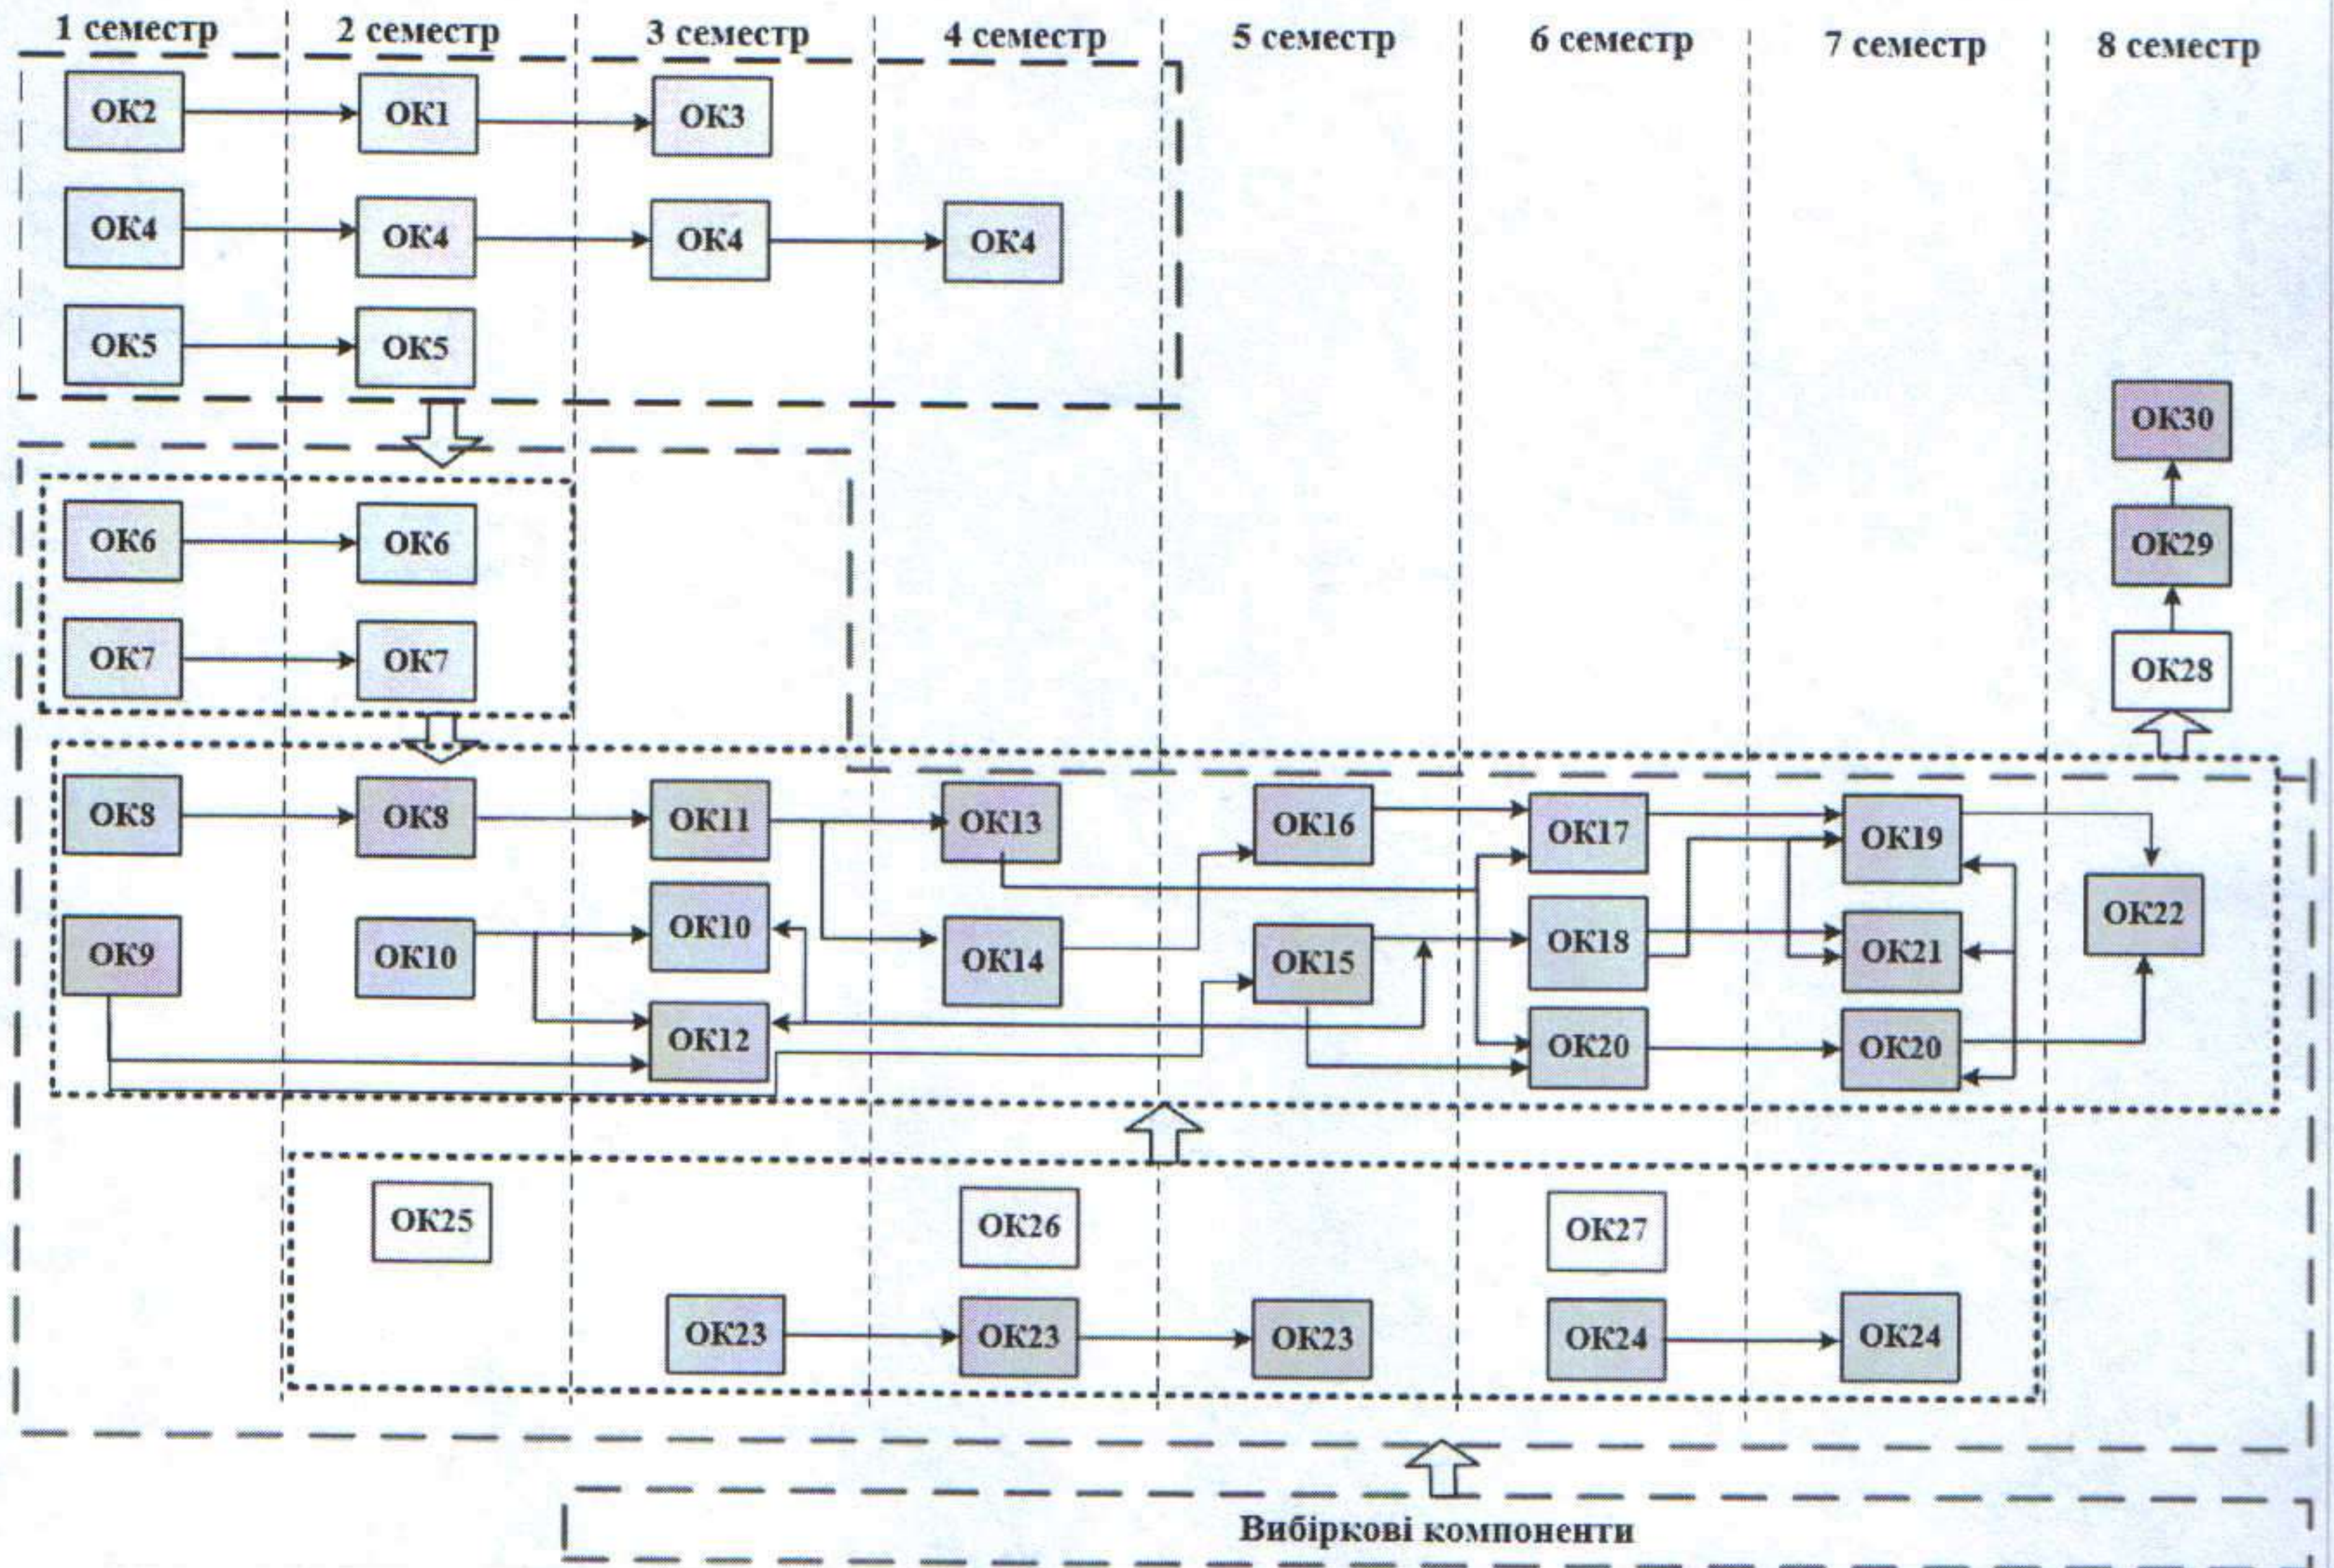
1 семестр 2 семестр 3 семестр 4 семестр 5 семестр 6 семестр 7 семестр 8 семестр

ОК2 ОК1 ОК3
ОК4 ОК4 ОК4 ОК4
ОК5 ОК5

ОК30
ОК29
ОК28

ОК6 ОК6
ОК7 ОК7

ОК8 ОК8 ОК11 ОК13 ОК16 ОК17 ОК19
ОК22
ОК9 ОК10 ОК10 ОК14 ОК15 ОК18 ОК21
ОК12 ОК20 ОК20

ОК25 ОК26 ОК27
ОК23 ОК23 ОК23 ОК24 ОК24

Вибіркові компоненти